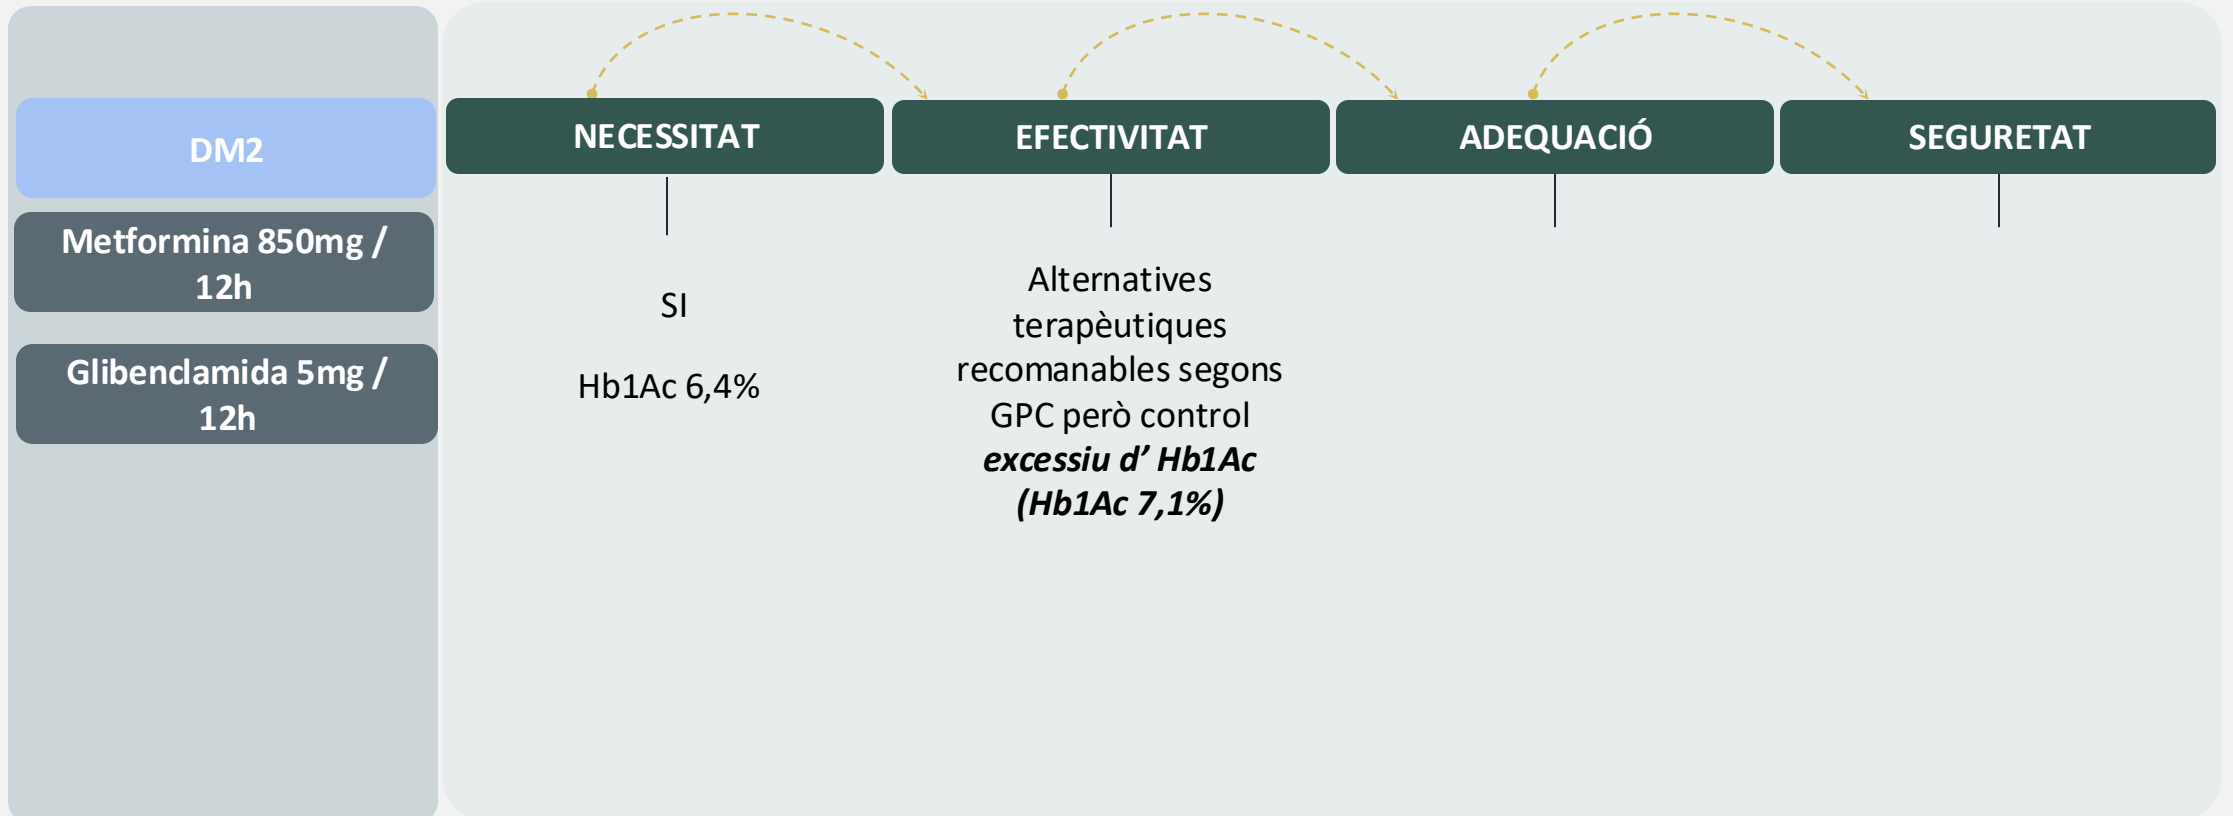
DM2

Metformina 850mg / 12h

Glibenclamida 5mg / 12h

NECESSITAT

EFECTIVITAT

ADEQUACIÓ

SEGURETAT

SI

Hb1Ac 6,4%

Alternatives terapèutiques recomanables segons GPC però control ***excessiu d’ Hb1Ac (Hb1Ac 7,1%)***